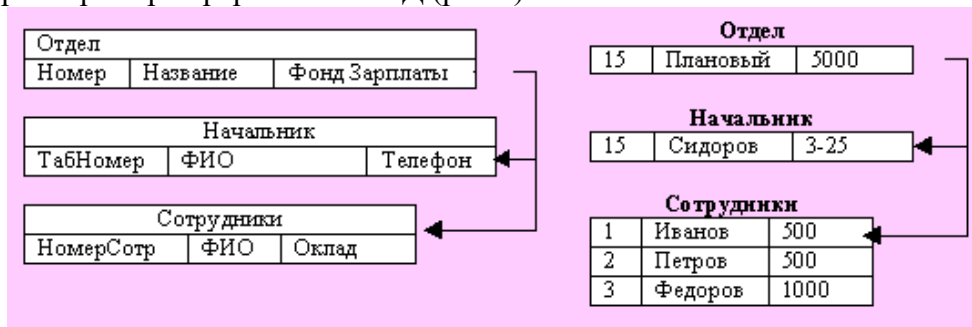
Отдел

| Номер | Название | Фонд Зарплаты |
|---|---|---|

Начальник

| ТабНомер | ФИО | Телефон |
|---|---|---|

Сотрудники

| НомерСотр | ФИО | Оклад |
|---|---|---|

Отдел

| 15 | Плановый | 5000 |
|---|---|---|

Начальник

| 15 | Сидоров | 3-25 |
|---|---|---|

Сотрудники

| 1 | Иванов | 500 |
|---|---|---|
| 2 | Петров | 500 |
| 3 | Федоров | 1000 |